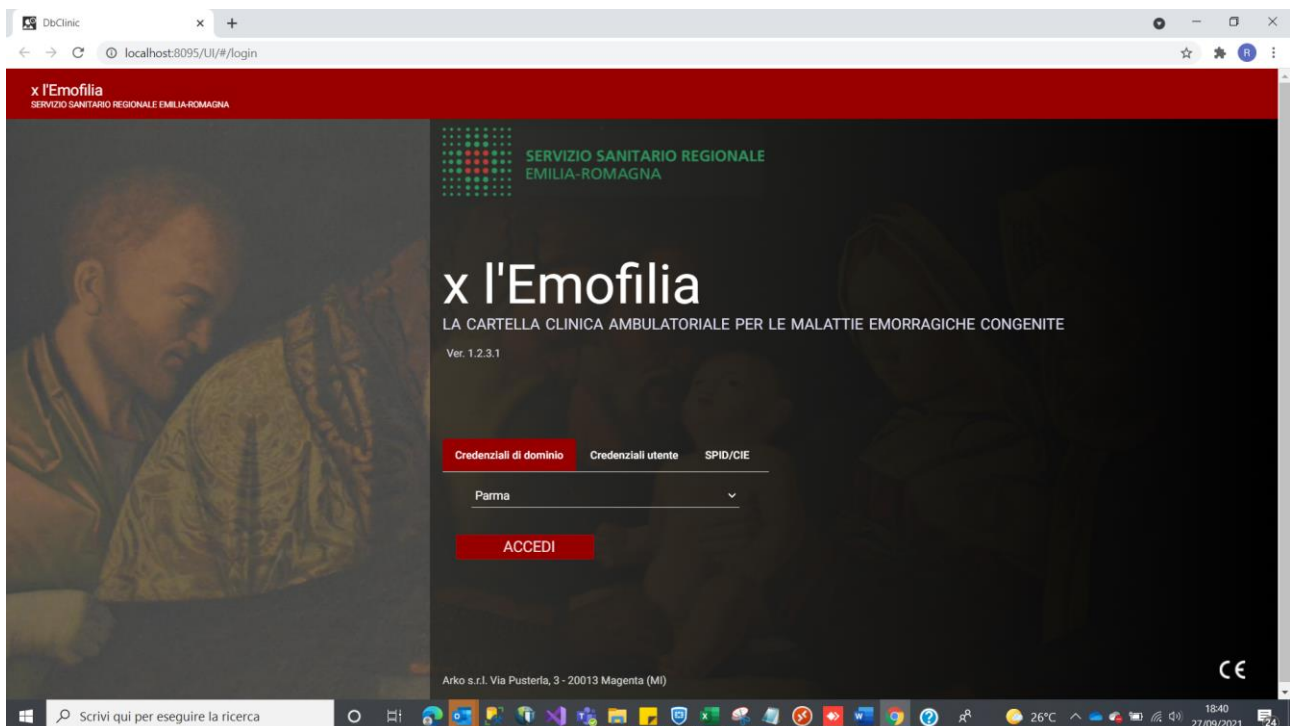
DbClinic
localhost:8095/UI/#/login

x l'Emofilia
SERVIZIO SANITARIO REGIONALE EMILIA-ROMAGNA

SERVIZIO SANITARIO REGIONALE
EMILIA-ROMAGNA

x l'Emofilia
LA CARTELLA CLINICA AMBULATORIALE PER LE MALATTIE EMORRAGICHE CONGENITE
Ver. 1.2.3.1

Credenziali di dominio
Credenziali utente
SPID/CIE

Parma

ACCEDI

Arko s.r.l. Via Pusterla, 3 - 20013 Magenta (MI)

CE

Scrivi qui per eseguire la ricerca
26°C
18:40
27/09/2021
24